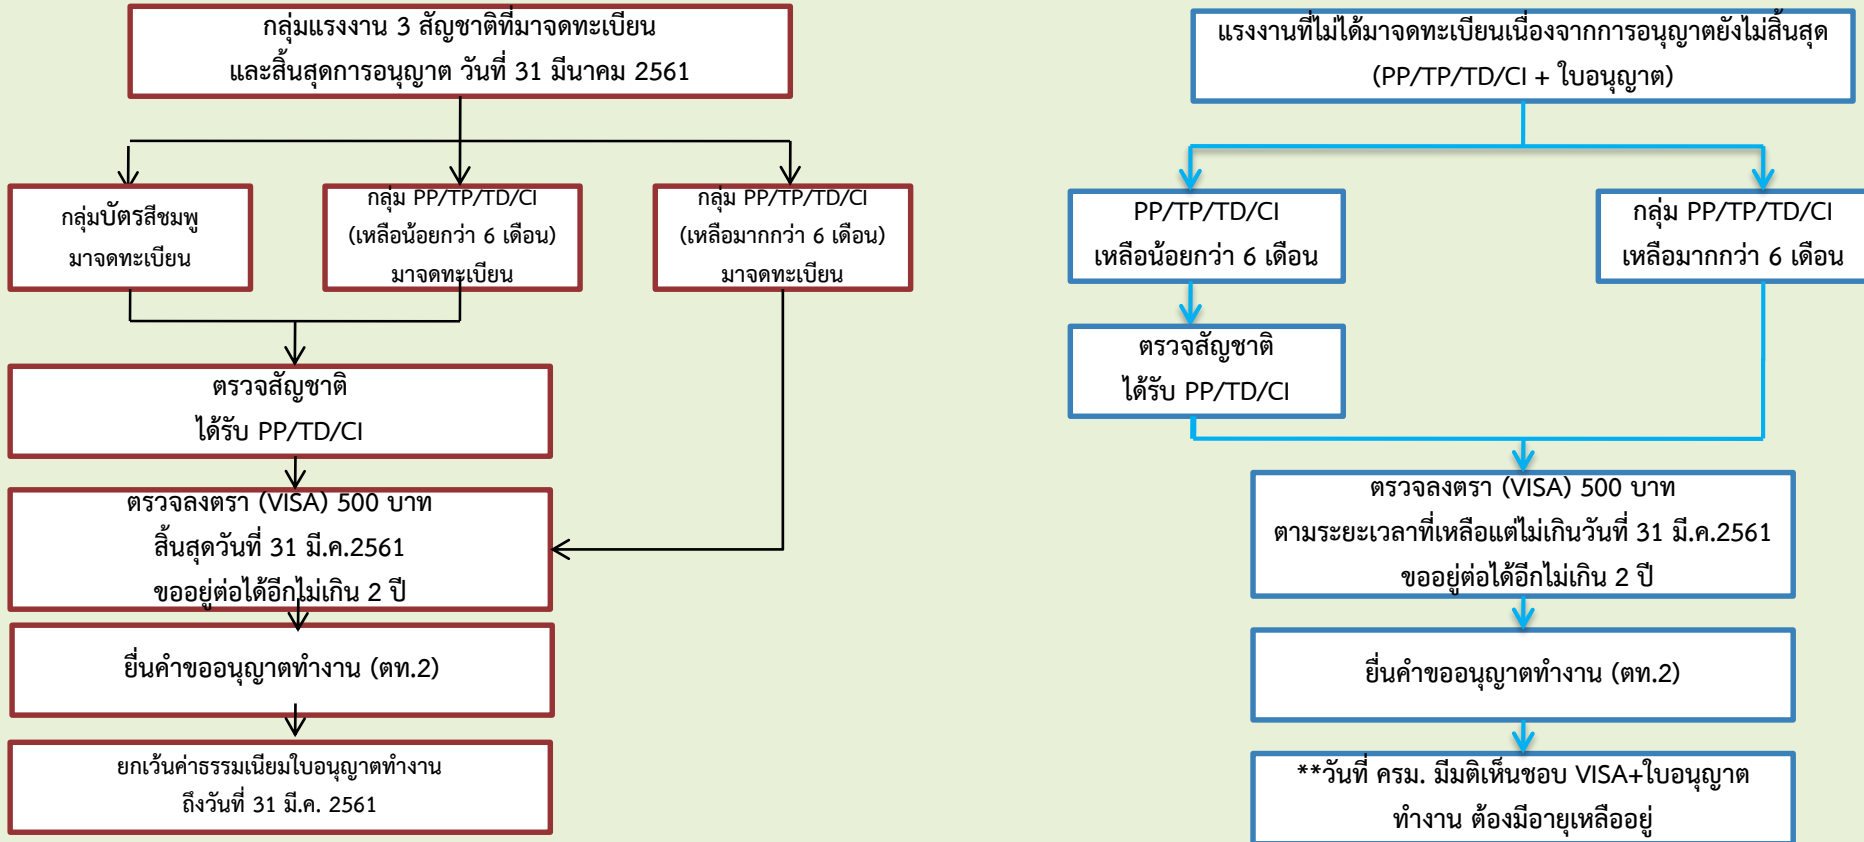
กลุ่มแรงงาน 3 สัญชาติที่มาจดทะเบียน
และสิ้นสุดการอนุญาต วันที่ 31 มีนาคม 2561

กลุ่มบัตรสีชมพู
มาจดทะเบียน

กลุ่ม PP/TP/TD/CI
(เหลือน้อยกว่า 6 เดือน)
มาจดทะเบียน

กลุ่ม PP/TP/TD/CI
(เหลือมากกว่า 6 เดือน)
มาจดทะเบียน

ตรวจสัญชาติ
ได้รับ PP/TD/CI

ตรวจลงตรา (VISA) 500 บาท
สิ้นสุดวันที่ 31 มี.ค.2561
ขออยู่ต่อได้อีกไม่เกิน 2 ปี

ยื่นคำขออนุญาตทำงาน (ตท.2)

ยกเว้นค่าธรรมเนียมใบอนุญาตทำงาน
ถึงวันที่ 31 มี.ค. 2561

แรงงานที่ไม่ได้มาจดทะเบียนเนื่องจากการอนุญาตยังไม่สิ้นสุด
(PP/TP/TD/CI + ใบอนุญาต)

PP/TP/TD/CI
เหลือน้อยกว่า 6 เดือน

กลุ่ม PP/TP/TD/CI
เหลือมากกว่า 6 เดือน

ตรวจสัญชาติ
ได้รับ PP/TD/CI

ตรวจลงตรา (VISA) 500 บาท
ตามระยะเวลาที่เหลือแต่ไม่เกินวันที่ 31 มี.ค.2561
ขออยู่ต่อได้อีกไม่เกิน 2 ปี

ยื่นคำขออนุญาตทำงาน (ตท.2)

**วันที่ ครม. มีมติเห็นชอบ VISA+ใบอนุญาต
ทำงาน ต้องมีอายุเหลืออยู่